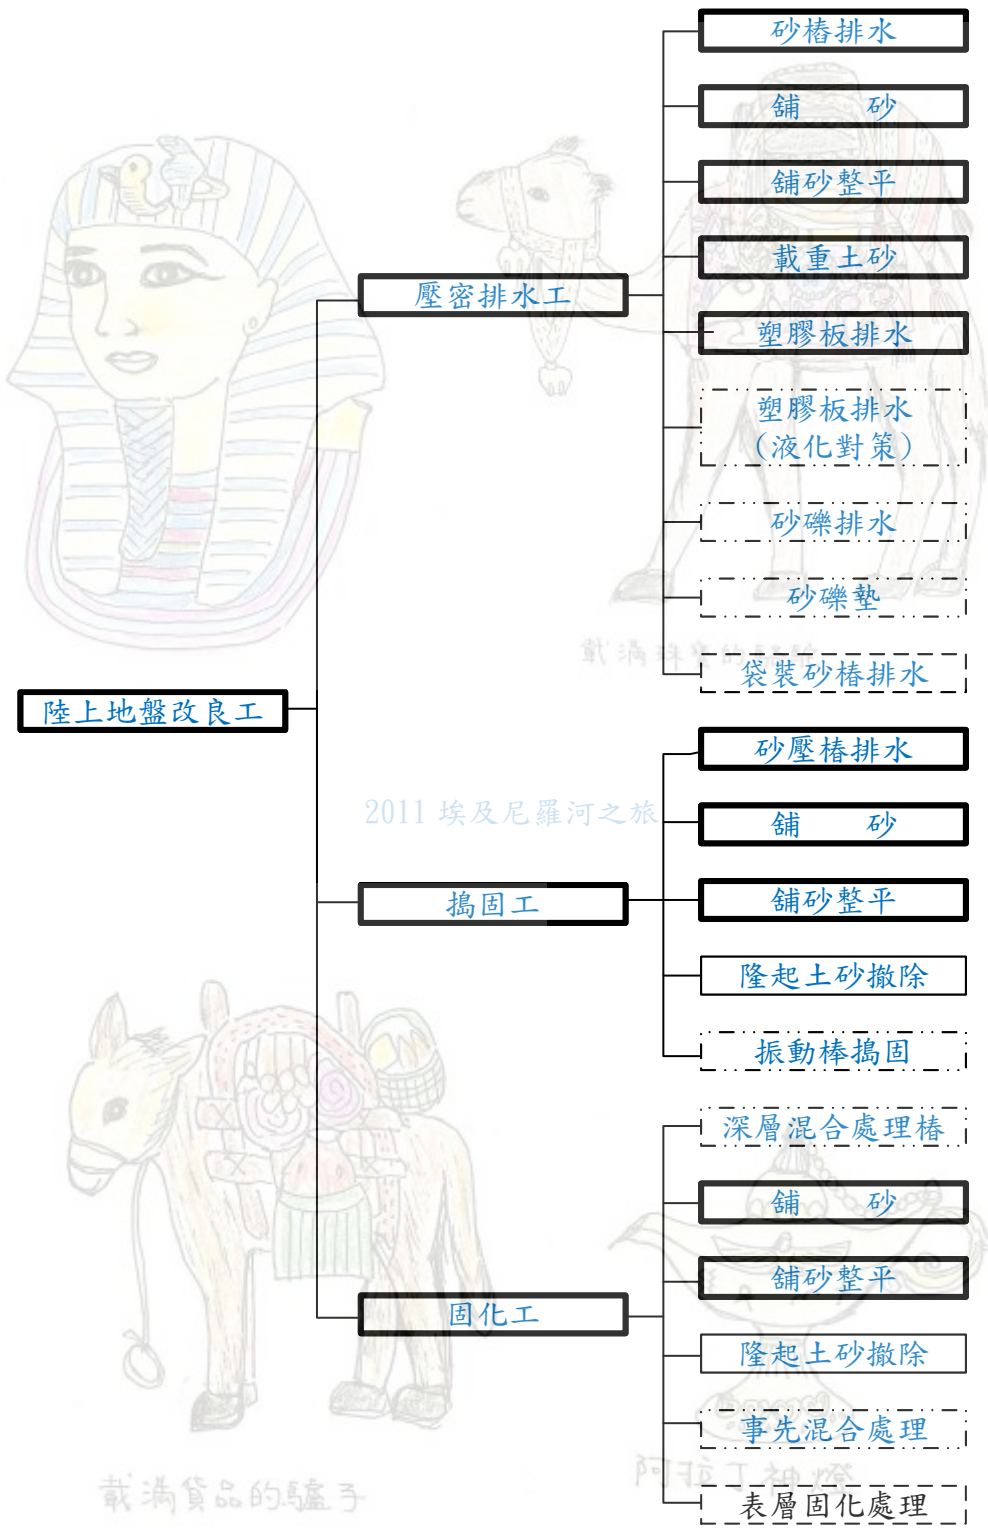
砂樁排水

鋪　　砂

鋪砂整平

載重土砂

塑膠板排水

塑膠板排水（液化對策）

砂礫排水

砂礫墊

袋裝砂樁排水

壓密排水工

陸上地盤改良工

砂壓樁排水

鋪　　砂

鋪砂整平

隆起土砂撤除

振動棒搗固

搗固工

2011 埃及尼羅河之旅

深層混合處理樁

鋪　　砂

鋪砂整平

隆起土砂撤除

事先混合處理

表層固化處理

固化工

載滿貨品的驢子

阿拉丁神燈